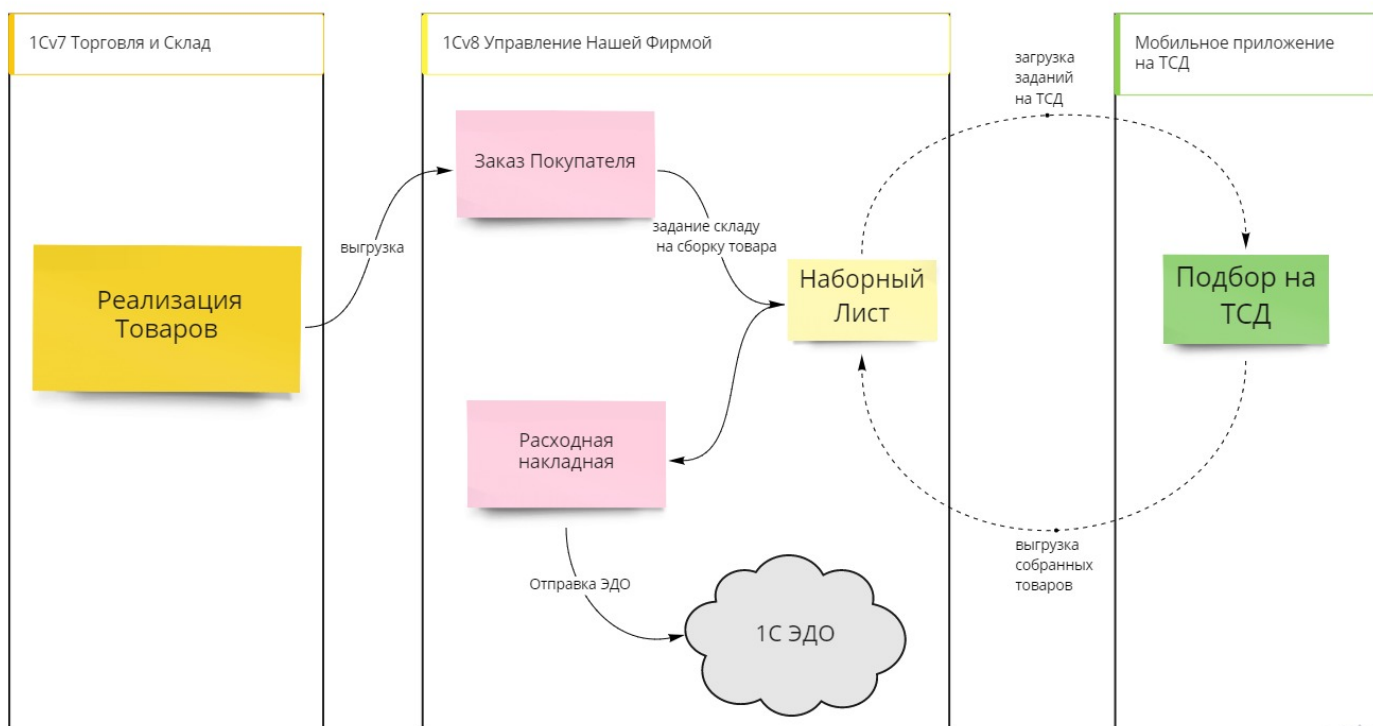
1Cv7 Торговля и Склад

1Cv8 Управление Нашей Фирмой

Мобильное приложение на ТСД

загрузка заданий на ТСД

Заказ Покупателя

задание складу на сборку товара

выгрузка

Реализация Товаров

Наборный Лист

Подбор на ТСД

Расходная накладная

выгрузка собранных товаров

Отправка ЭДО

1С ЭДО